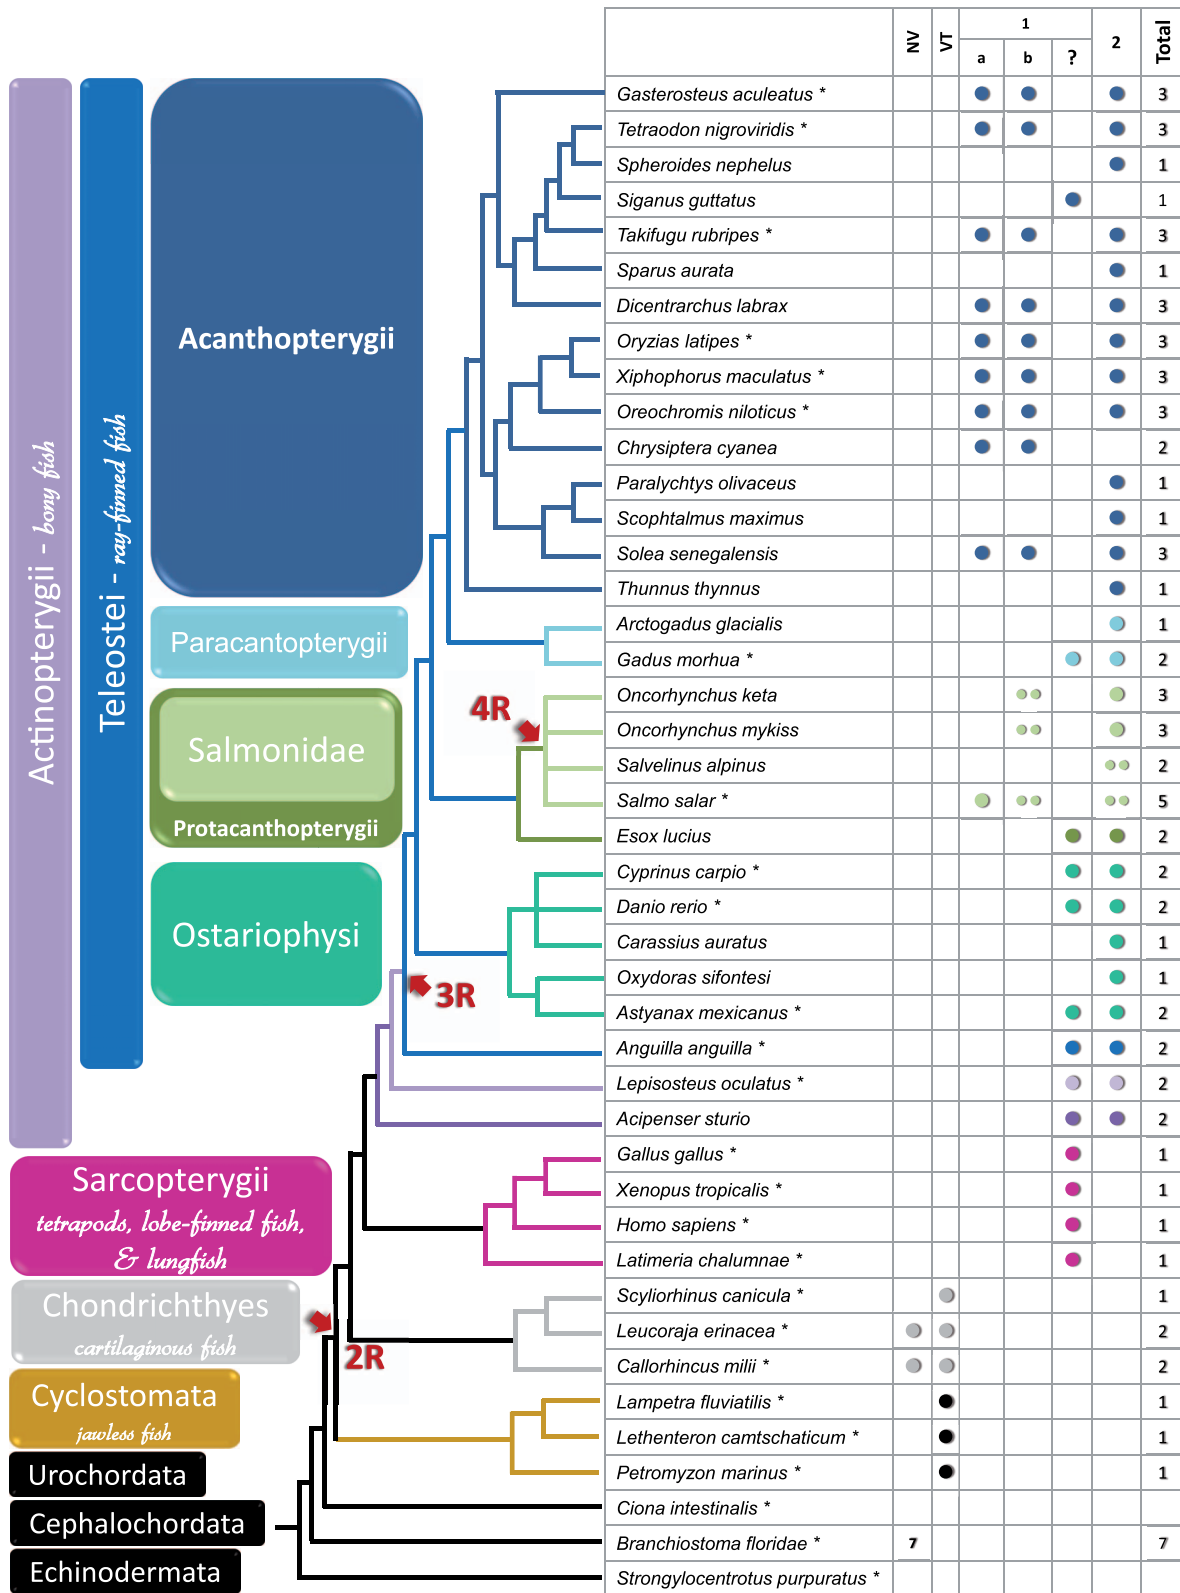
Actinopterygii - bony fish

Teleostei - ray-finned fish

Acanthopterygii

Paracantopterygii

Salmonidae

Protacanthopterygii

Ostariophysi

Sarcopterygii
tetrapods, lobe-finned fish, & lungfish

Chondrichthyes
cartilaginous fish

Cyclostomata
jawless fish

Urochordata

Cephalochordata

Echinodermata

4R

3R

2R

| | NV | VT | 1 a | 1 b | 1 ? | 2 | Total |
|---|---|---|---|---|---|---|---|
| Gasterosteus aculeatus * | | | ● | ● | | ● | 3 |
| Tetraodon nigroviridis * | | | ● | ● | | ● | 3 |
| Spheroides nephelus | | | | | | ● | 1 |
| Siganus guttatus | | | | | ● | | 1 |
| Takifugu rubripes * | | | ● | ● | | ● | 3 |
| Sparus aurata | | | | | | ● | 1 |
| Dicentrarchus labrax | | | ● | ● | | ● | 3 |
| Oryzias latipes * | | | ● | ● | | ● | 3 |
| Xiphophorus maculatus * | | | ● | ● | | ● | 3 |
| Oreochromis niloticus * | | | ● | ● | | ● | 3 |
| Chrysiptera cyanea | | | ● | ● | | | 2 |
| Paralychtys olivaceus | | | | | | ● | 1 |
| Scophtalmus maximus | | | | | | ● | 1 |
| Solea senegalensis | | | ● | ● | | ● | 3 |
| Thunnus thynnus | | | | | | ● | 1 |
| Arctogadus glacialis | | | | | | ● | 1 |
| Gadus morhua * | | | | | ● | ● | 2 |
| Oncorhynchus keta | | | | ●● | | ● | 3 |
| Oncorhynchus mykiss | | | | ●● | | ● | 3 |
| Salvelinus alpinus | | | | | | ●● | 2 |
| Salmo salar * | | | ● | ●● | | ●● | 5 |
| Esox lucius | | | | | ● | ● | 2 |
| Cyprinus carpio * | | | | | ● | ● | 2 |
| Danio rerio * | | | | | ● | ● | 2 |
| Carassius auratus | | | | | | ● | 1 |
| Oxydoras sifontesi | | | | | | ● | 1 |
| Astyanax mexicanus * | | | | | ● | ● | 2 |
| Anguilla anguilla * | | | | | ● | ● | 2 |
| Lepisosteus oculatus * | | | | | ● | ● | 2 |
| Acipenser sturio | | | | | ● | ● | 2 |
| Gallus gallus * | | | | | ● | | 1 |
| Xenopus tropicalis * | | | | | ● | | 1 |
| Homo sapiens * | | | | | ● | | 1 |
| Latimeria chalumnae * | | | | | ● | | 1 |
| Scyliorhinus canicula * | | ● | | | | | 1 |
| Leucoraja erinacea * | ● | ● | | | | | 2 |
| Callorhincus milii * | ● | ● | | | | | 2 |
| Lampetra fluviatilis * | | ● | | | | | 1 |
| Lethenteron camtschaticum * | | ● | | | | | 1 |
| Petromyzon marinus * | | ● | | | | | 1 |
| Ciona intestinalis * | | | | | | | |
| Branchiostoma floridae * | 7 | | | | | | 7 |
| Strongylocentrotus purpuratus * | | | | | | | |